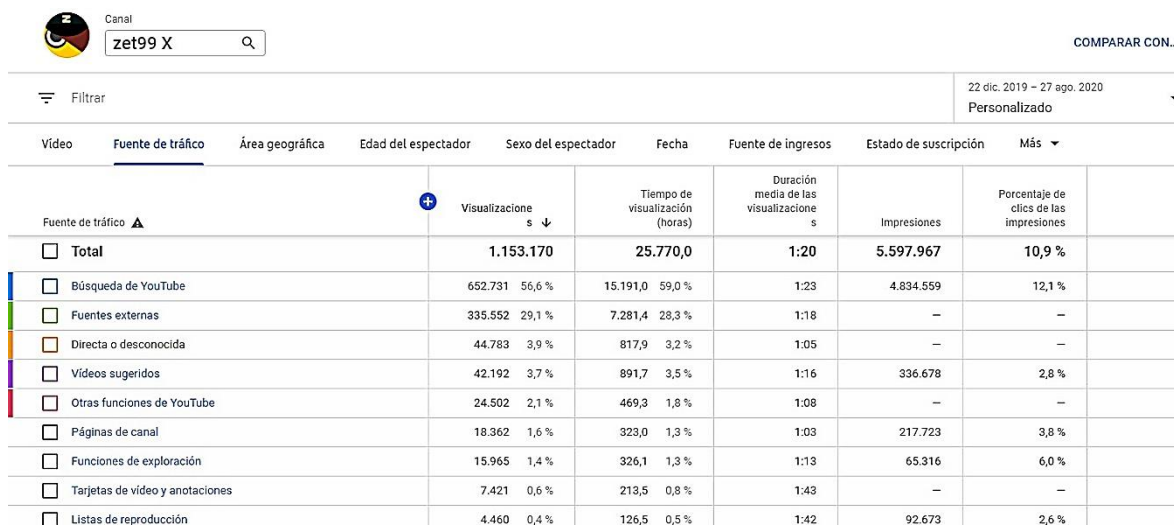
Canal
zet99 X

COMPARAR CON...

Filtrar

22 dic. 2019 – 27 ago. 2020
Personalizado

Vídeo | Fuente de tráfico | Área geográfica | Edad del espectador | Sexo del espectador | Fecha | Fuente de ingresos | Estado de suscripción | Más

| Fuente de tráfico | Visualizaciones | Tiempo de visualización (horas) | Duración media de las visualizaciones | Impresiones | Porcentaje de clics de las impresiones |
|---|---|---|---|---|---|
| Total | 1.153.170 | 25.770,0 | 1:20 | 5.597.967 | 10,9 % |
| Búsqueda de YouTube | 652.731 56,6 % | 15.191,0 59,0 % | 1:23 | 4.834.559 | 12,1 % |
| Fuentes externas | 335.552 29,1 % | 7.281,4 28,3 % | 1:18 | – | – |
| Directa o desconocida | 44.783 3,9 % | 817,9 3,2 % | 1:05 | – | – |
| Vídeos sugeridos | 42.192 3,7 % | 891,7 3,5 % | 1:16 | 336.678 | 2,8 % |
| Otras funciones de YouTube | 24.502 2,1 % | 469,3 1,8 % | 1:08 | – | – |
| Páginas de canal | 18.362 1,6 % | 323,0 1,3 % | 1:03 | 217.723 | 3,8 % |
| Funciones de exploración | 15.965 1,4 % | 326,1 1,3 % | 1:13 | 65.316 | 6,0 % |
| Tarjetas de vídeo y anotaciones | 7.421 0,6 % | 213,5 0,8 % | 1:43 | – | – |
| Listas de reproducción | 4.460 0,4 % | 126,5 0,5 % | 1:42 | 92.673 | 2,6 % |